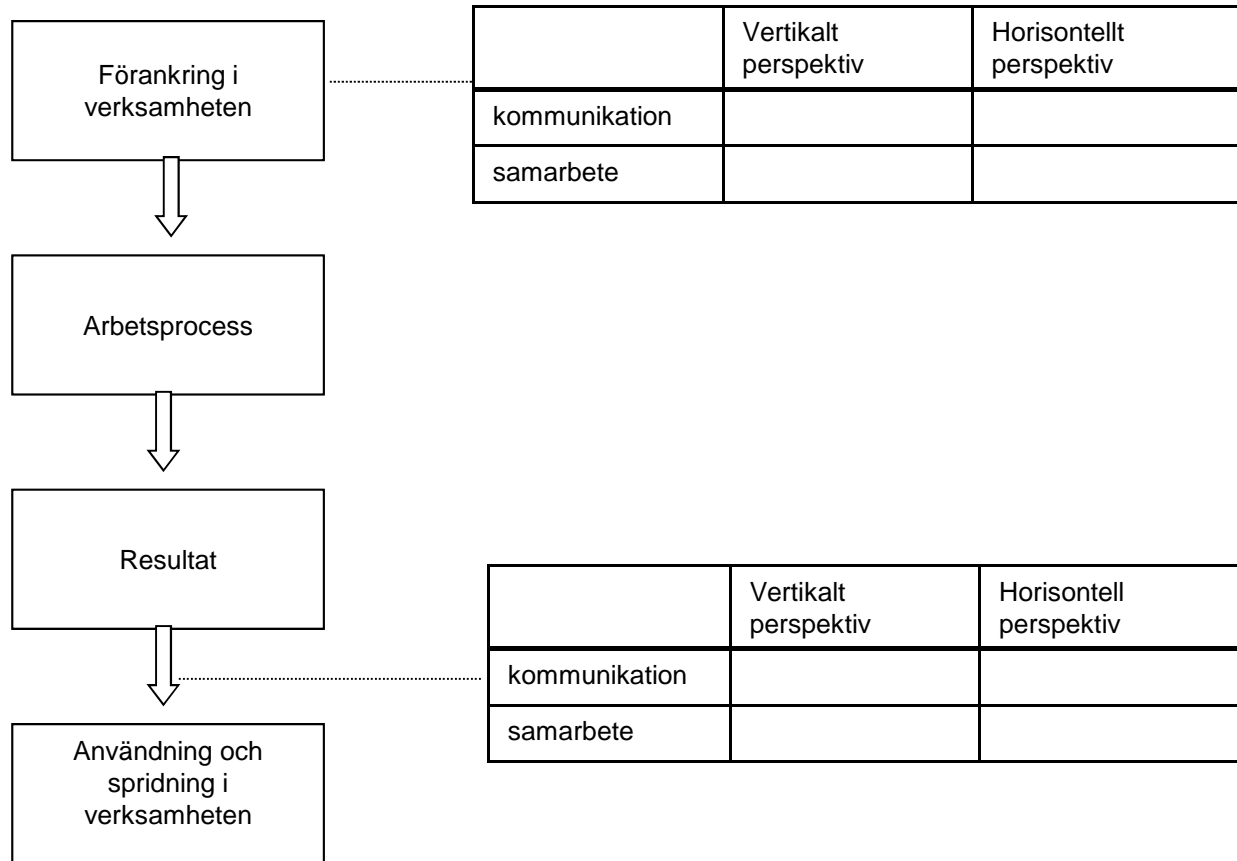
Förankring i verksamheten

| | Vertikalt perspektiv | Horisontellt perspektiv |
|---|---|---|
| kommunikation | | |
| samarbete | | |

Arbetsprocess

Resultat

| | Vertikalt perspektiv | Horisontell perspektiv |
|---|---|---|
| kommunikation | | |
| samarbete | | |

Användning och spridning i verksamheten